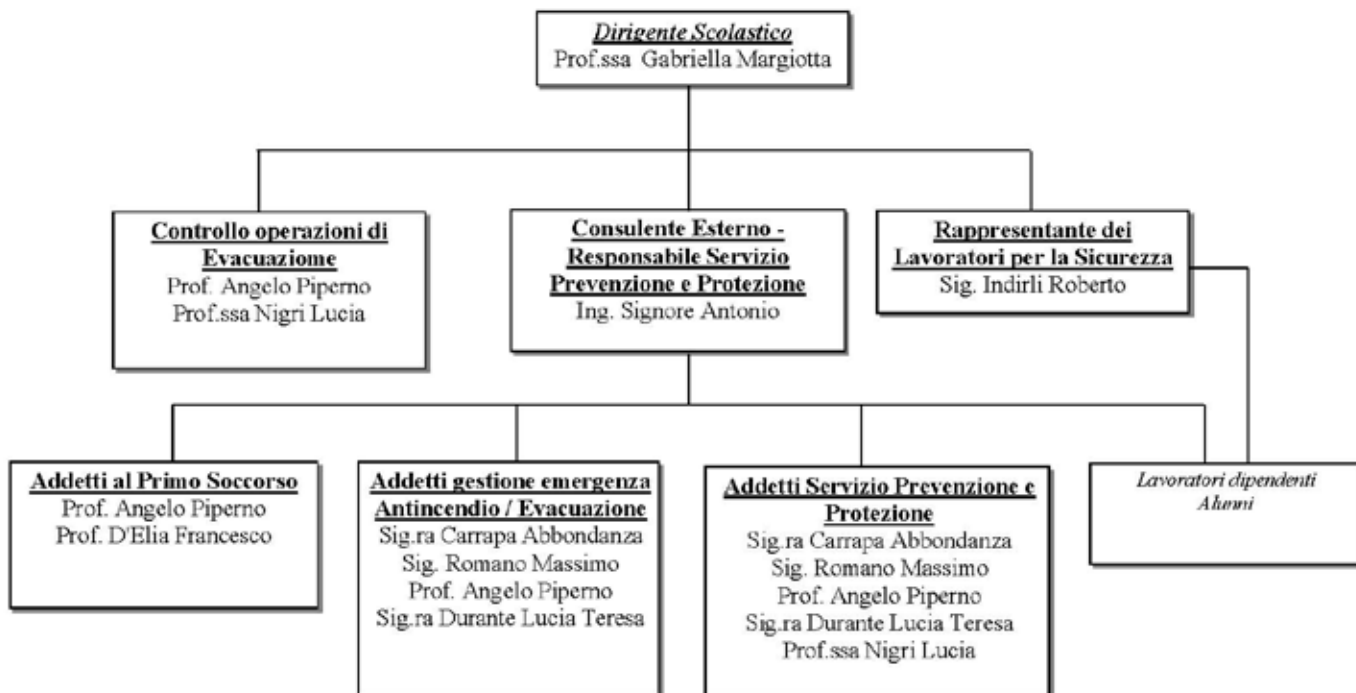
Dirigente Scolastico
Prof.ssa Gabriella Margiotta

Controllo operazioni di Evacuaziome
Prof. Angelo Piperno
Prof.ssa Nigri Lucia

Consulente Esterno - Responsabile Servizio Prevenzione e Protezione
Ing. Signore Antonio

Rappresentante dei Lavoratori per la Sicurezza
Sig. Indirli Roberto

Addetti al Primo Soccorso
Prof. Angelo Piperno
Prof. D'Elia Francesco

Addetti gestione emergenza Antincendio / Evacuazione
Sig.ra Carrapa Abbondanza
Sig. Romano Massimo
Prof. Angelo Piperno
Sig.ra Durante Lucia Teresa

Addetti Servizio Prevenzione e Protezione
Sig.ra Carrapa Abbondanza
Sig. Romano Massimo
Prof. Angelo Piperno
Sig.ra Durante Lucia Teresa
Prof.ssa Nigri Lucia

Lavoratori dipendenti
Alunni